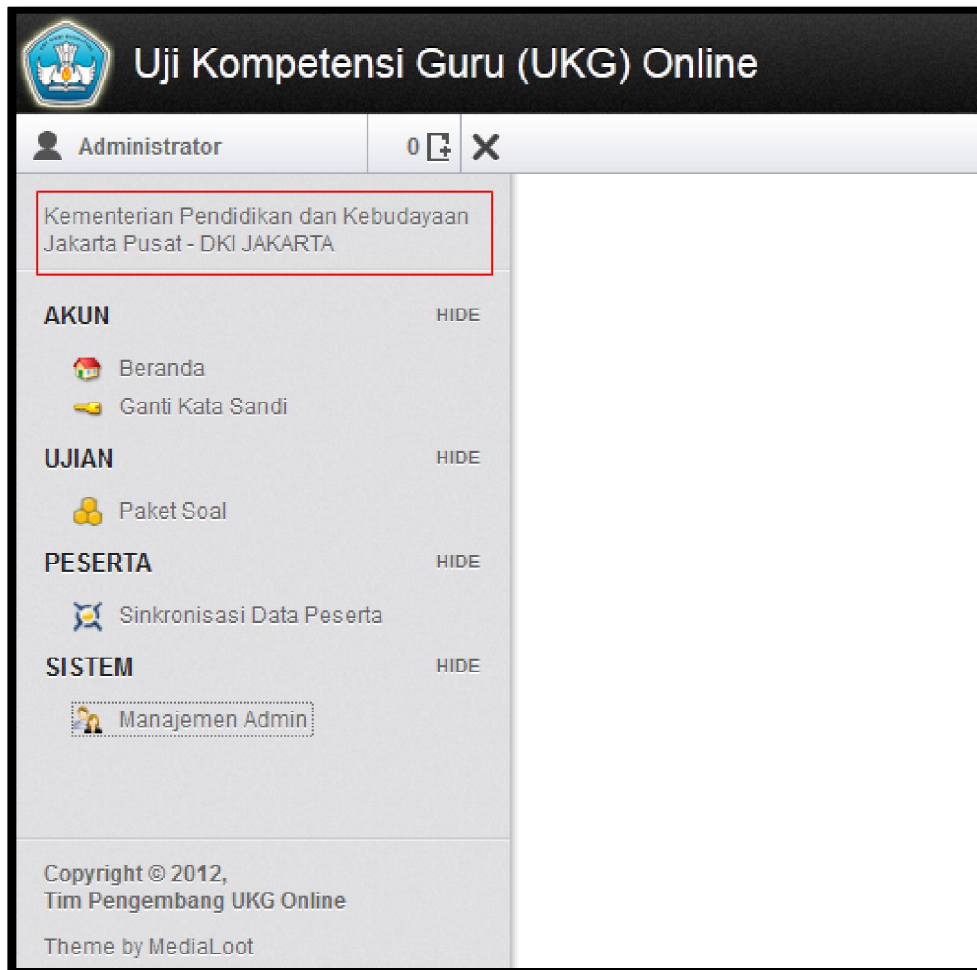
Uji Kompetensi Guru (UKG) Online

Administrator

0

Kementerian Pendidikan dan Kebudayaan
Jakarta Pusat - DKI JAKARTA

AKUN HIDE

Beranda
Ganti Kata Sandi

UJIAN HIDE

Paket Soal

PESERTA HIDE

Sinkronisasi Data Peserta

SISTEM HIDE

Manajemen Admin

Copyright © 2012,
Tim Pengembang UKG Online

Theme by MediaLoot